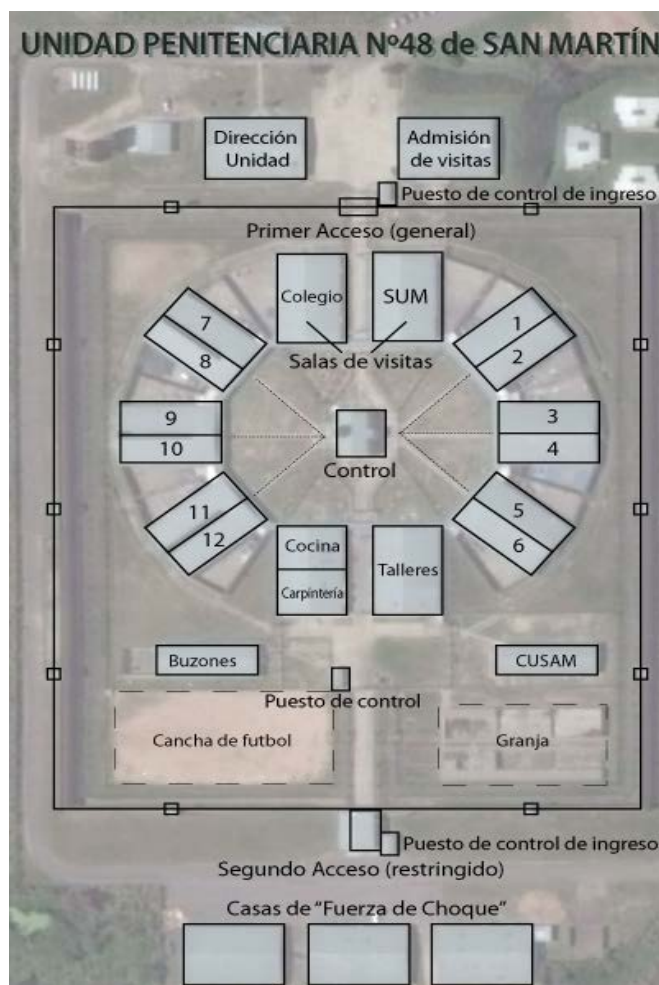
UNIDAD PENITENCIARIA Nº48 de SAN MARTÍN

Dirección Unidad

Admisión de visitas

Puesto de control de ingreso

Primer Acceso (general)

Colegio

SUM

7

8

1

2

Salas de visitas

9

10

3

4

Control

11

12

5

6

Cocina

Carpintería

Talleres

Buzones

CUSAM

Puesto de control

Cancha de futbol

Granja

Puesto de control de ingreso

Segundo Acceso (restringido)

Casas de "Fuerza de Choque"